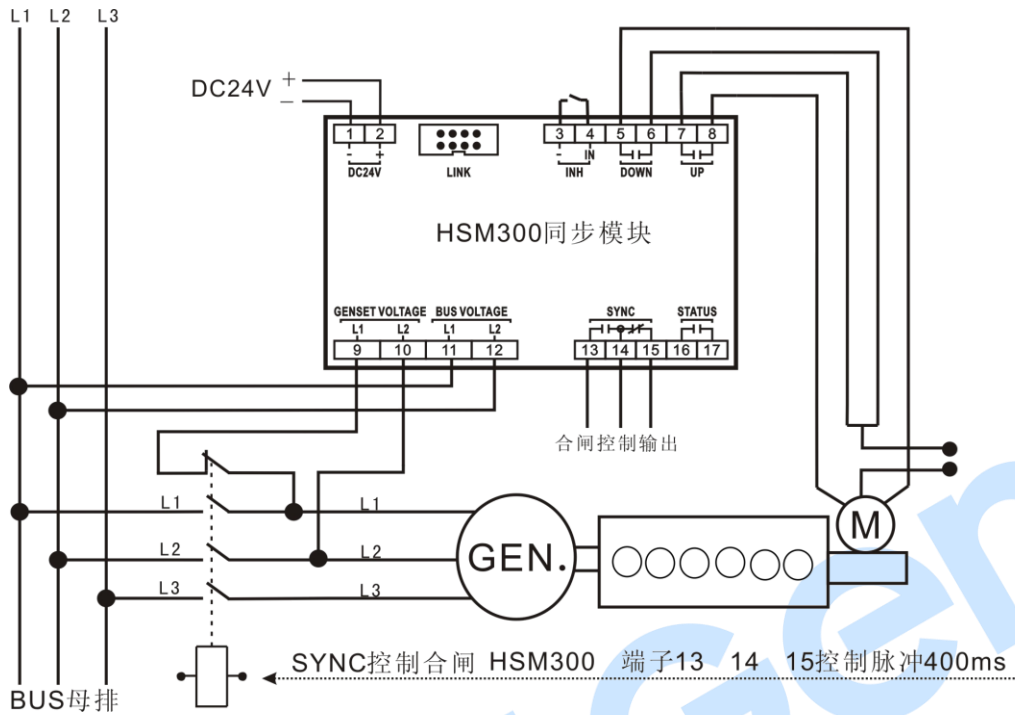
L1 L2 L3

DC24V + −

1 2
- +
DC24V

LINK

3 4 5 6 7 8
- IN
INH DOWN UP

HSM300同步模块

GENSET VOLTAGE
L1 L2
BUS VOLTAGE
L1 L2
9 10 11 12

SYNC
STATUS
13 14 15 16 17

合闸控制输出

L1 L1
L2 L2
L3 L3

GEN.

M

SYNC控制合闸 HSM300 端子13 14 15控制脉冲400ms

BUS母排